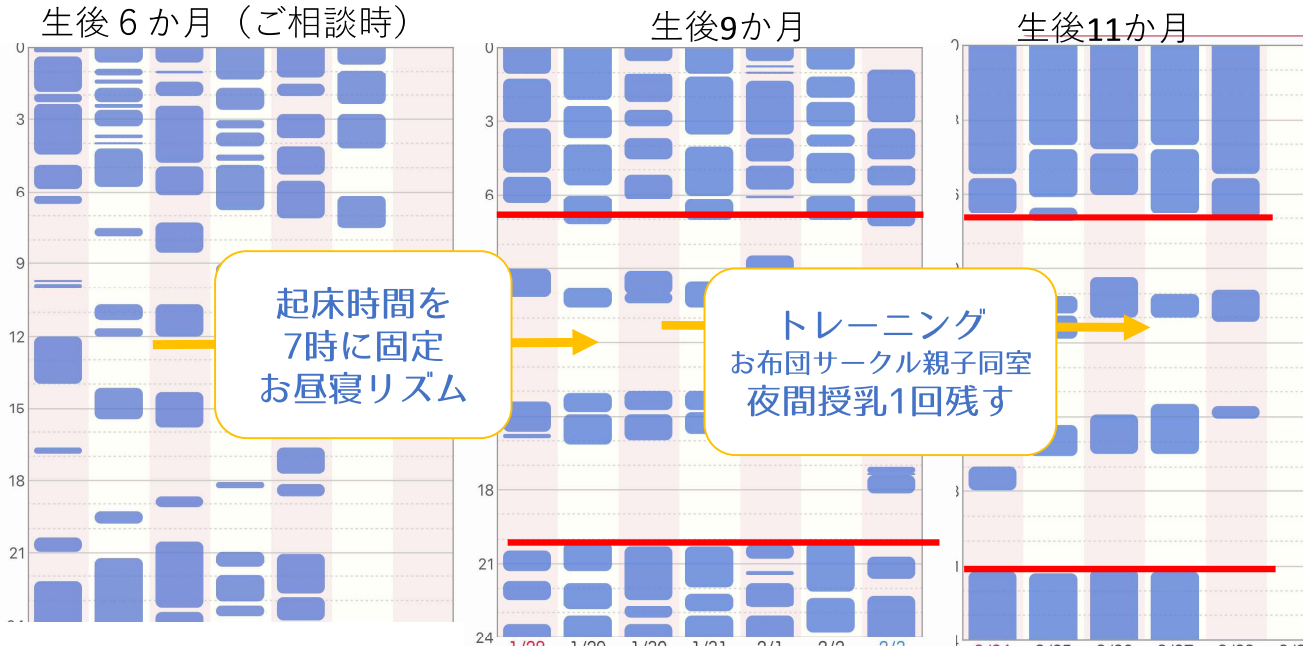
生後６か月（ご相談時）

0
3
6
9
12
15
18
21

生後9か月

0
3
6
18
21
24

1/28 1/29 1/30 1/31 2/1 2/2 2/3

生後11か月

起床時間を
7時に固定
お昼寝リズム

トレーニング
お布団サークル親子同室
夜間授乳1回残す